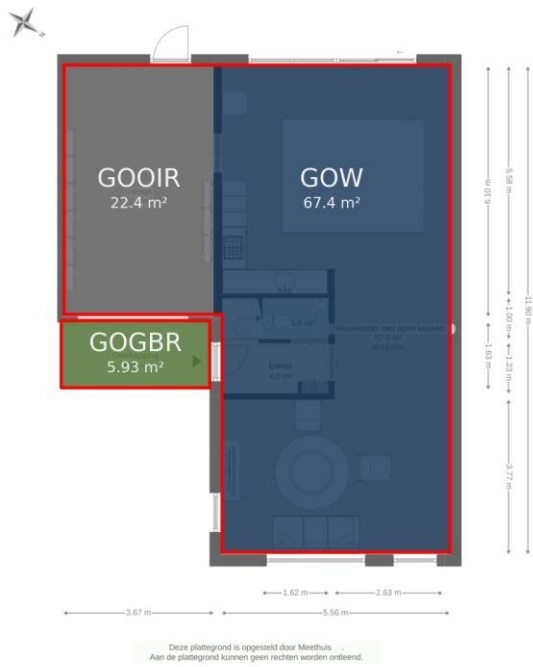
GOOIR
22.4 m²

GOW
67.4 m²

GOGBR
5.93 m²

Woonkamer met open keuken
67.0 m²

Entree
4.0 m²

1.6 m²

5.58 m
6.10 m
1.00 m
1.63 m
1.23 m
11.90 m
3.77 m

1.62 m
2.63 m
3.67 m
5.56 m

Deze plattegrond is opgesteld door Meethuis
Aan de plattegrond kunnen geen rechten worden ontleend.